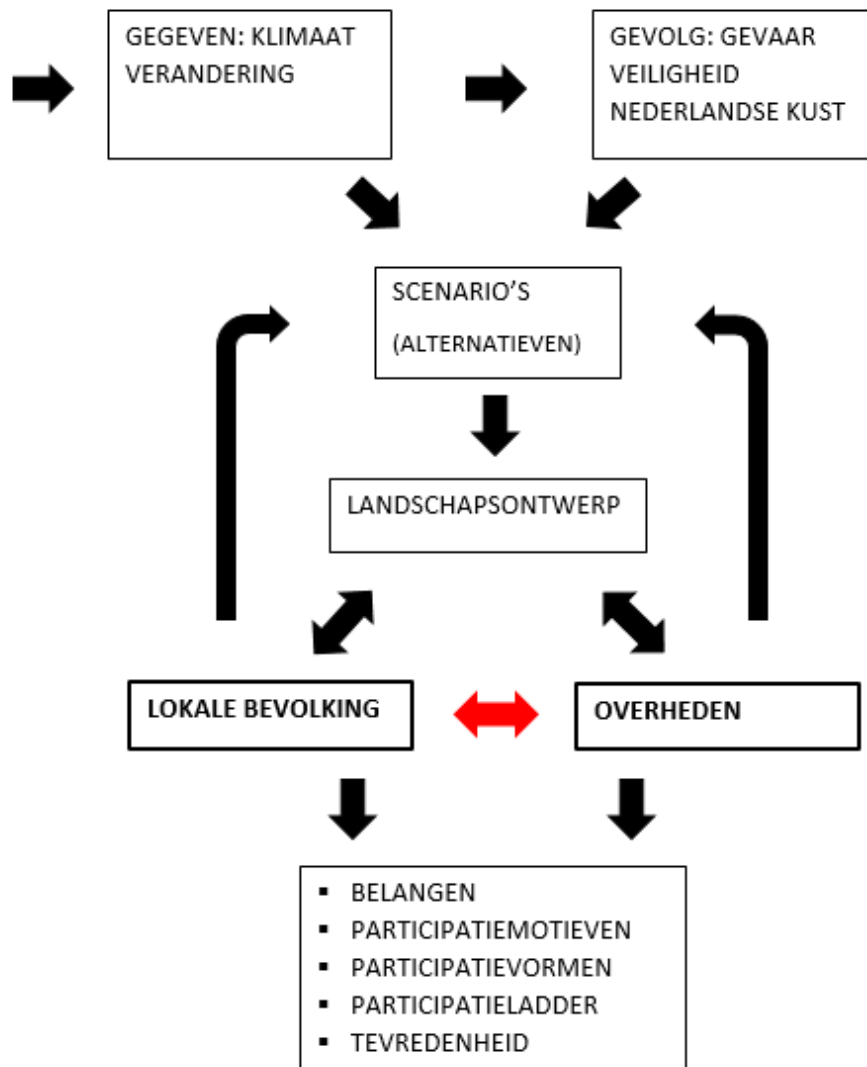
GEGEVEN: KLIMAAT VERANDERING

GEVOLG: GEVAAR VEILIGHEID NEDERLANDSE KUST

SCENARIO'S

(ALTERNATIEVEN)

LANDSCHAPSONTWERP

LOKALE BEVOLKING

OVERHEDEN

- BELANGEN
- PARTICIPATIEMOTIEVEN
- PARTICIPATIEVORMEN
- PARTICIPATIELADDER
- TEVREDENHEID